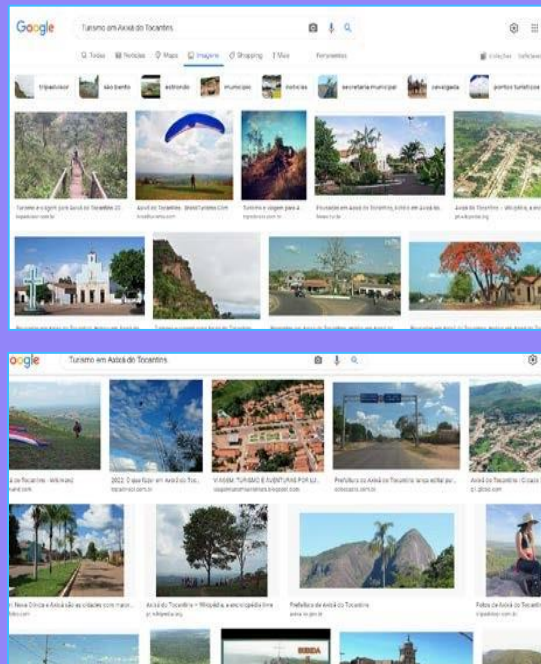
Google

Turismo em Axixá do Tocantins

Todas Notícias Maps Imagens Shopping Mais Ferramentas

Coleções

tripadvisor
são bento
estrondo
municipio
noticias
secretaria municipal
cavalgada
pontos turisticos

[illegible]

ogle

Turismo em Axixá do Tocantins

Axixá do Tocantins - Wikimapia

2011: O que fazer em Axixá do Toc...

VIAGEM, TURISMO E AVENTURAS POR LÁ...

Prefeitura de Axixá do Tocantins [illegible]

Axixá do Tocantins / Cidade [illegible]

Nova Olinda e Axixá são as cidades com maior...

Axixá do Tocantins – Wikipédia, a enciclopédia livre

Prefeitura de Axixá do Tocantins

Fotos de Axixá do Tocantins